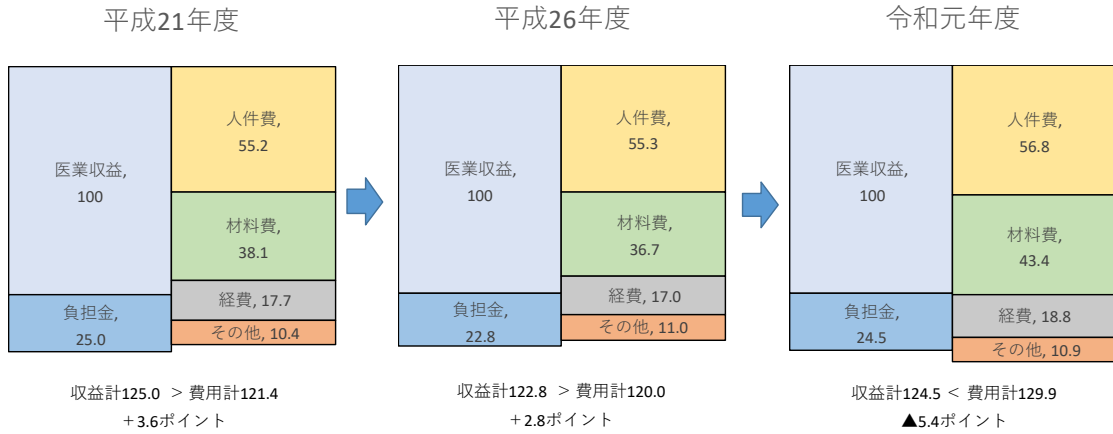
平成21年度

医業収益, 100

人件費, 55.2

材料費, 38.1

負担金, 25.0

経費, 17.7

その他, 10.4

収益計125.0 ＞ 費用計121.4
＋3.6ポイント

平成26年度

医業収益, 100

人件費, 55.3

材料費, 36.7

負担金, 22.8

経費, 17.0

その他, 11.0

収益計122.8 ＞ 費用計120.0
＋2.8ポイント

令和元年度

医業収益, 100

人件費, 56.8

材料費, 43.4

負担金, 24.5

経費, 18.8

その他, 10.9

収益計124.5 ＜ 費用計129.9
▲5.4ポイント